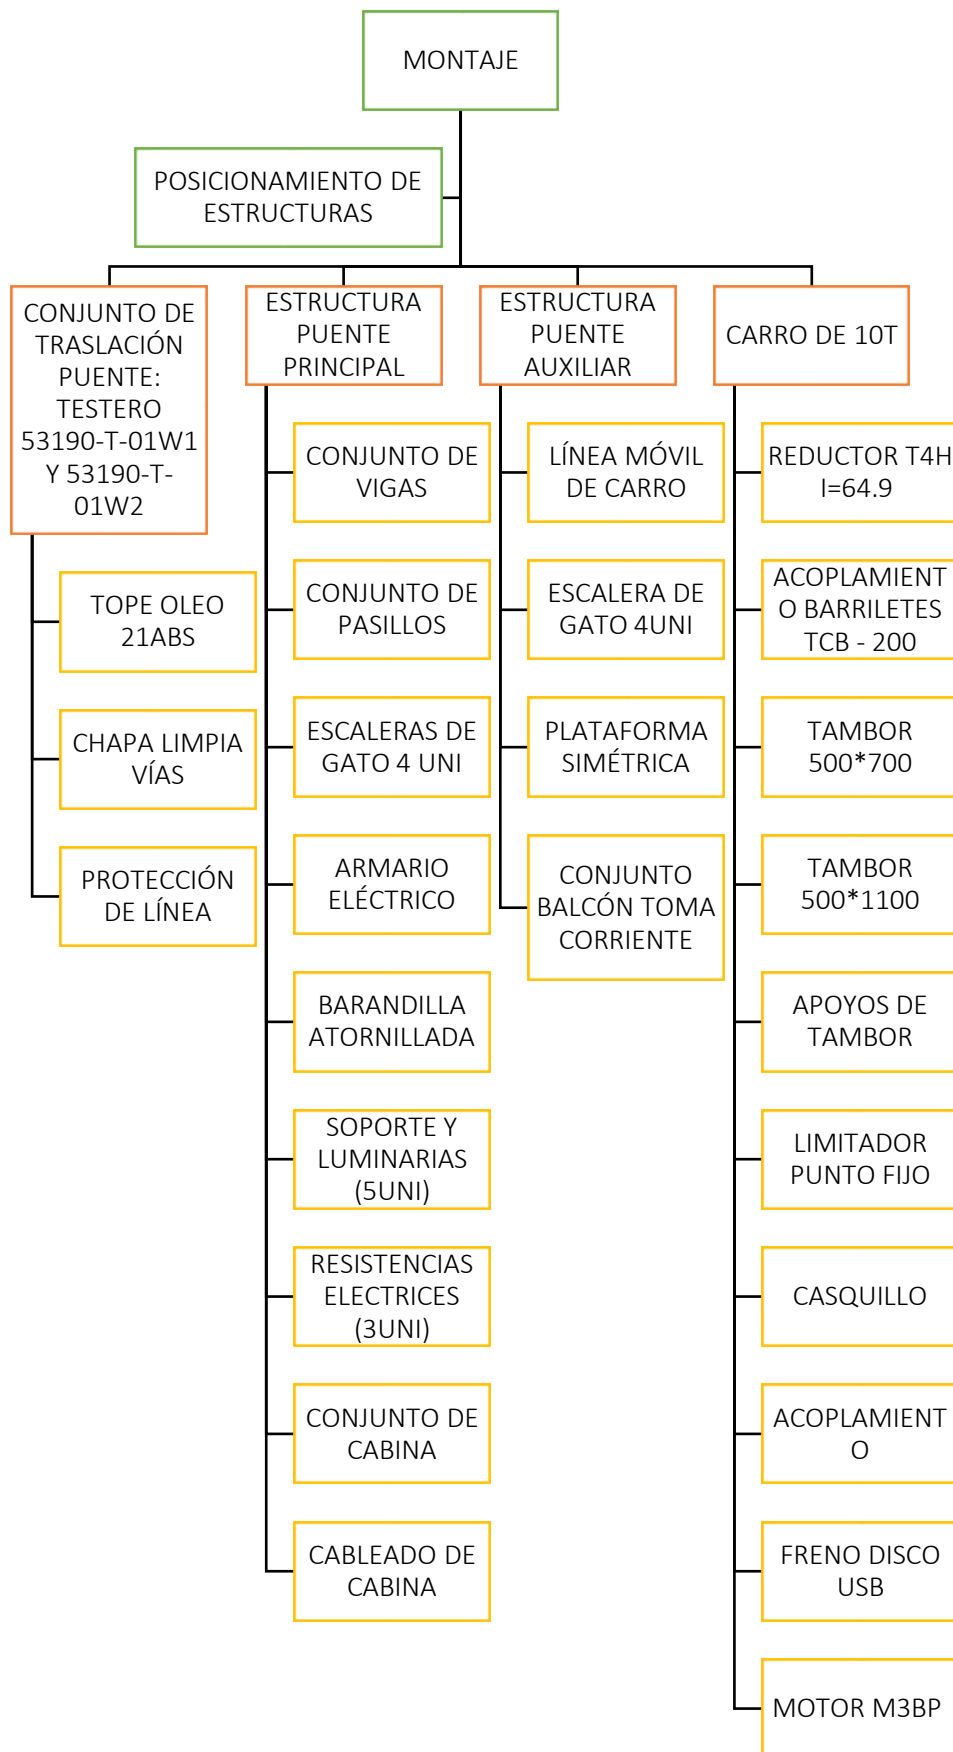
MONTAJE

POSICIONAMIENTO DE ESTRUCTURAS

CONJUNTO DE TRASLACIÓN PUENTE: TESTERO 53190-T-01W1 Y 53190-T-01W2

TOPE OLEO 21ABS

CHAPA LIMPIA VÍAS

PROTECCIÓN DE LÍNEA

ESTRUCTURA PUENTE PRINCIPAL

CONJUNTO DE VIGAS

CONJUNTO DE PASILLOS

ESCALERAS DE GATO 4 UNI

ARMARIO ELÉCTRICO

BARANDILLA ATORNILLADA

SOPORTE Y LUMINARIAS (5UNI)

RESISTENCIAS ELECTRICES (3UNI)

CONJUNTO DE CABINA

CABLEADO DE CABINA

ESTRUCTURA PUENTE AUXILIAR

LÍNEA MÓVIL DE CARRO

ESCALERA DE GATO 4UNI

PLATAFORMA SIMÉTRICA

CONJUNTO BALCÓN TOMA CORRIENTE

CARRO DE 10T

REDUCTOR T4H I=64.9

ACOPLAMIENTO BARRILETES TCB - 200

TAMBOR 500*700

TAMBOR 500*1100

APOYOS DE TAMBOR

LIMITADOR PUNTO FIJO

CASQUILLO

ACOPLAMIENTO

FRENO DISCO USB

MOTOR M3BP